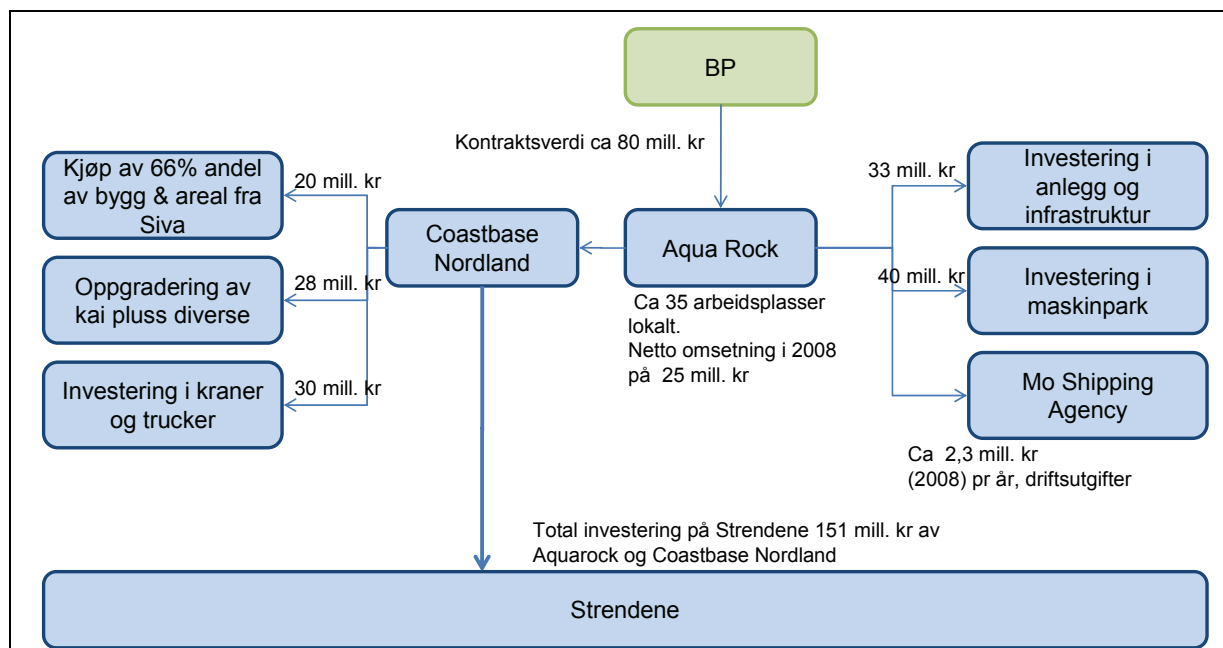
BP

Kontraktsverdi ca 80 mill. kr

Kjøp av 66% andel av bygg & areal fra Siva

20 mill. kr

Oppgradering av kai pluss diverse

28 mill. kr

Investering i kraner og trucker

30 mill. kr

Coastbase Nordland

Aqua Rock

Ca 35 arbeidsplasser lokalt.
Netto omsetning i 2008 på 25 mill. kr

33 mill. kr

Investering i anlegg og infrastruktur

40 mill. kr

Investering i maskinpark

Mo Shipping Agency

Ca 2,3 mill. kr (2008) pr år, driftsutgifter

Total investering på Strendene 151 mill. kr av Aquarock og Coastbase Nordland

Strendene